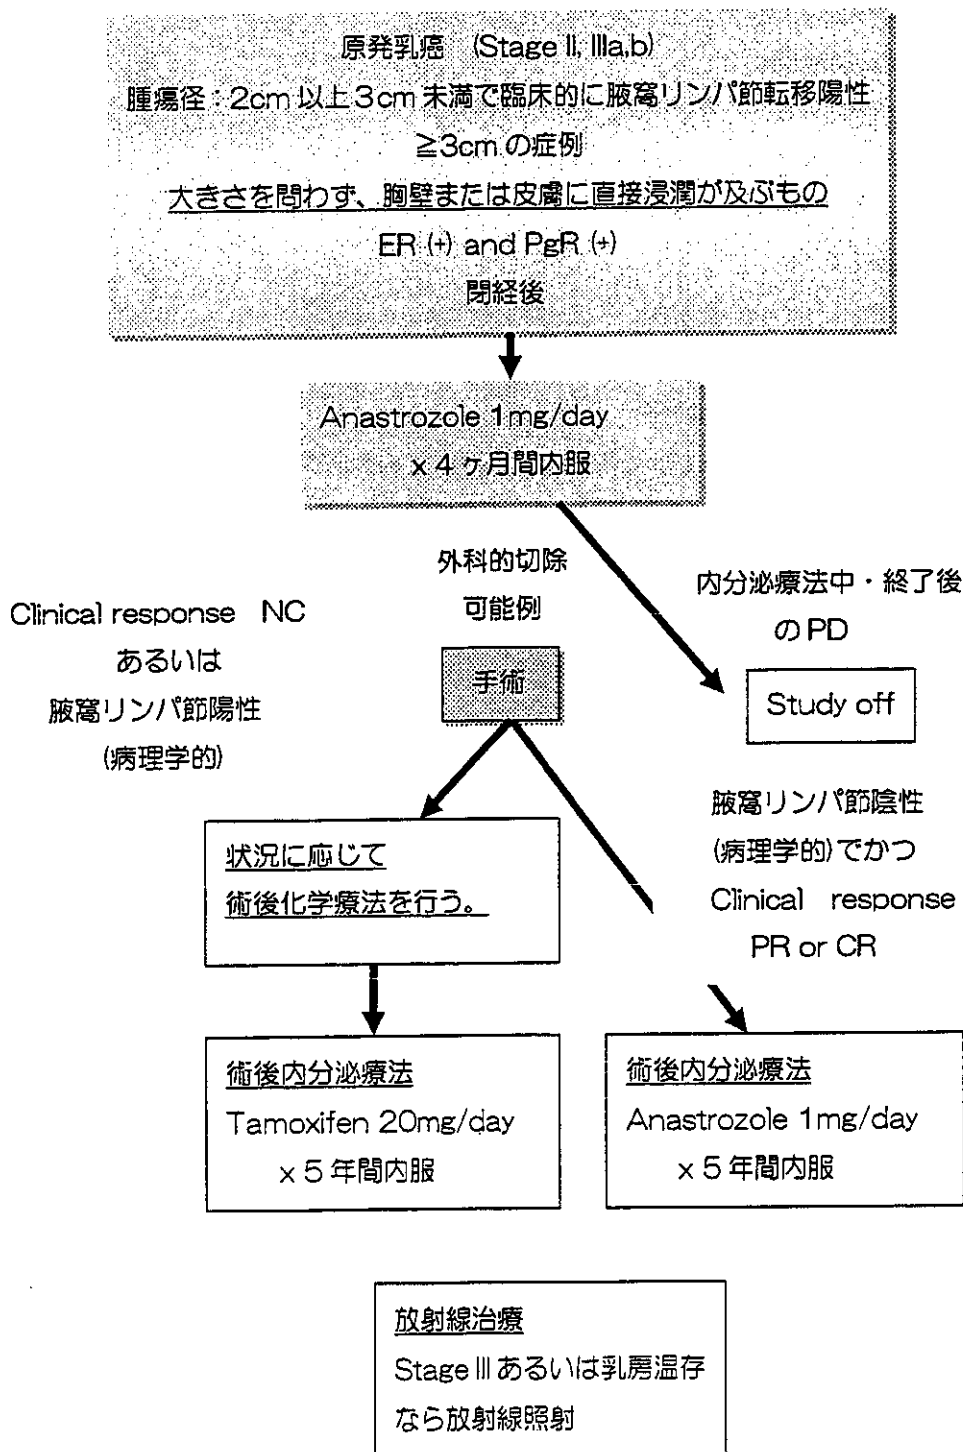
原発乳癌 (Stage II, IIIa,b)
腫瘍径：2cm 以上 3cm 未満で臨床的に腋窩リンパ節転移陽性
≧3cm の症例
大きさを問わず、胸壁または皮膚に直接浸潤が及ぶもの
ER (+) and PgR (+)
閉経後

Anastrozole 1mg/day
x 4 ヶ月間内服

外科的切除
可能例

内分泌療法中・終了後
の PD

Clinical response NC
あるいは
腋窩リンパ節陽性
(病理学的)

手術

Study off

腋窩リンパ節陰性
(病理学的) でかつ
Clinical response
PR or CR

状況に応じて
術後化学療法を行う。

術後内分泌療法
Tamoxifen 20mg/day
x 5 年間内服

術後内分泌療法
Anastrozole 1mg/day
x 5 年間内服

放射線治療
Stage III あるいは乳房温存
なら放射線照射